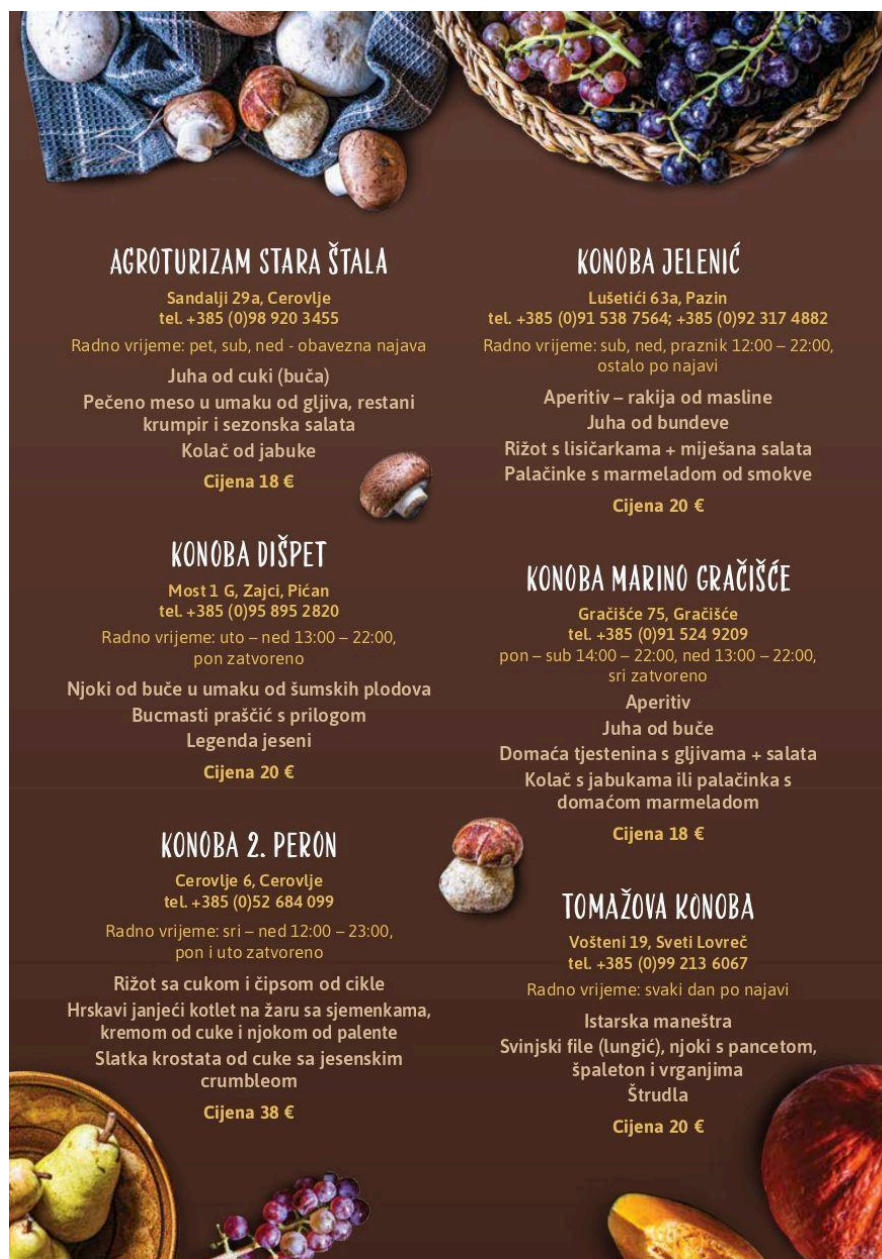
AGROTURIZAM STARA ŠTALA

Sandalji 29a, Cerovlje
tel. +385 (0)98 920 3455

Radno vrijeme: pet, sub, ned - obavezna najava

Juha od cuki (buča)
Pečeno meso u umaku od gljiva, restani krumpir i sezonska salata
Kolač od jabuke

Cijena 18 €

KONOBA DIŠPET

Most 1 G, Zajci, Pićan
tel. +385 (0)95 895 2820

Radno vrijeme: uto – ned 13:00 – 22:00, pon zatvoreno

Njoki od buče u umaku od šumskih plodova
Bucmasti praščić s prilogom
Legenda jeseni

Cijena 20 €

KONOBA 2. PERON

Cerovlje 6, Cerovlje
tel. +385 (0)52 684 099

Radno vrijeme: sri – ned 12:00 – 23:00, pon i uto zatvoreno

Rižot sa cukom i čipsom od cikle
Hrskavi janjeći kotlet na žaru sa sjemenkama, kremom od cuke i njokom od palente
Slatka krostata od cuke sa jesenskim crumbleom

Cijena 38 €

KONOBA JELENIĆ

Lušetići 63a, Pazin
tel. +385 (0)91 538 7564; +385 (0)92 317 4882

Radno vrijeme: sub, ned, praznik 12:00 – 22:00, ostalo po najavi

Aperitiv – rakija od masline
Juha od bundeve
Rižot s lisičarkama + miješana salata
Palačinke s marmeladom od smokve

Cijena 20 €

KONOBA MARINO GRAČIŠĆE

Gračišće 75, Gračišće
tel. +385 (0)91 524 9209
pon – sub 14:00 – 22:00, ned 13:00 – 22:00, sri zatvoreno

Aperitiv
Juha od buče
Domaća tjestenina s gljivama + salata
Kolač s jabukama ili palačinka s domaćom marmeladom

Cijena 18 €

TOMAŽOVA KONOBA

Vošteni 19, Sveti Lovreč
tel. +385 (0)99 213 6067

Radno vrijeme: svaki dan po najavi

Istarska maneštra
Svinjski file (lungić), njoki s pancetom, špaleton i vrganjima
Štrudla

Cijena 20 €